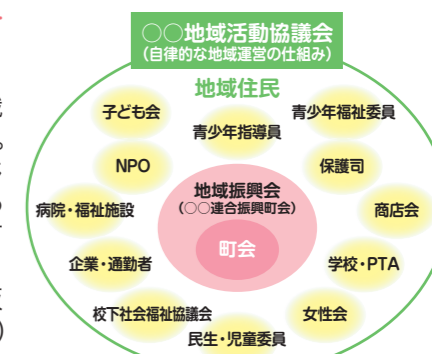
○○地域活動協議会
(自律的な地域運営の仕組み)

地域住民

子ども会
青少年指導員
青少年福祉委員
NPO
保護司
病院・福祉施設
地域振興会
(○○連合振興町会)
商店会
町会
企業・通勤者
学校・PTA
校下社会福祉協議会
女性会
民生・児童委員